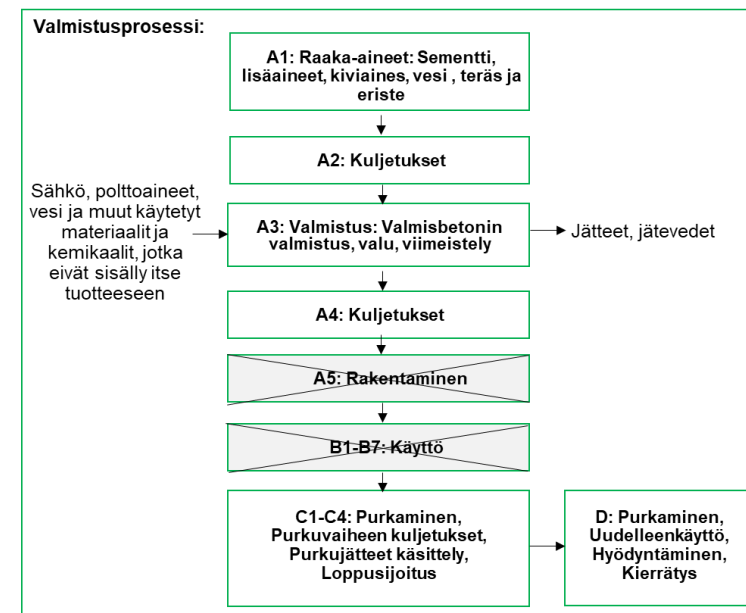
Valmistusprosessi:

A1: Raaka-aineet: Sementti, lisäaineet, kiviaines, vesi , teräs ja eriste

A2: Kuljetukset

Sähkö, polttoaineet, vesi ja muut käytetyt materiaalit ja kemikaalit, jotka eivät sisälly itse tuotteeseen

A3: Valmistus: Valmisbetonin valmistus, valu, viimeistely

Jätteet, jätevedet

A4: Kuljetukset

A5: Rakentaminen

B1-B7: Käyttö

C1-C4: Purkaminen, Purkuvaiheen kuljetukset, Purkujätteet käsittely, Loppusijoitus

D: Purkaminen, Uudelleenkäyttö, Hyödyntäminen, Kierrätys